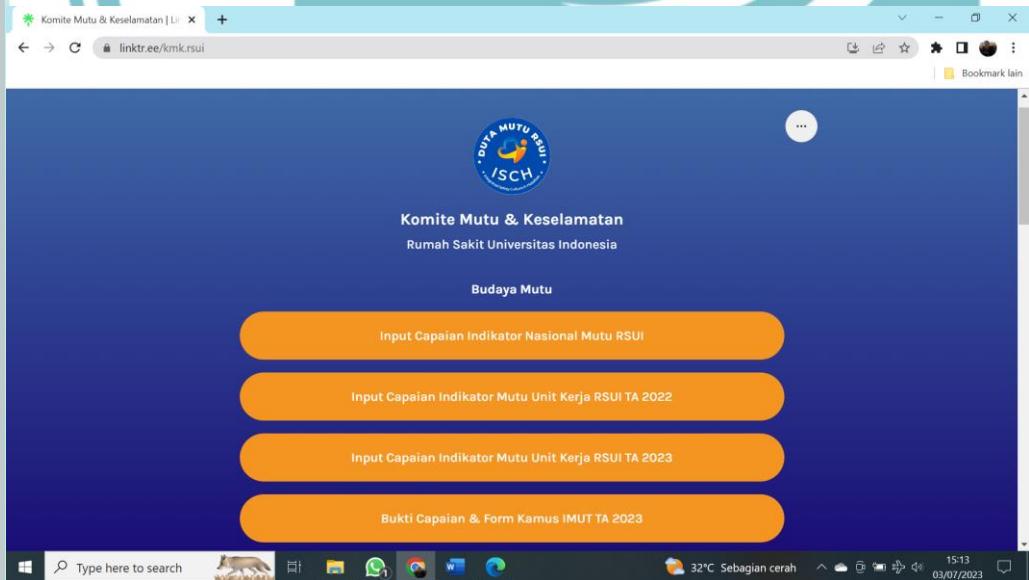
Komite Mutu & Keselamatan | Li

linktr.ee/kmk.rsui

Bookmark lain

DUTA MUTU RSUI
ISCH

Komite Mutu & Keselamatan

Rumah Sakit Universitas Indonesia

Budaya Mutu

Input Capaian Indikator Nasional Mutu RSUI

Input Capaian Indikator Mutu Unit Kerja RSUI TA 2022

Input Capaian Indikator Mutu Unit Kerja RSUI TA 2023

Bukti Capaian & Form Kamus IMUT TA 2023

Type here to search

32°C Sebagian cerah

15:13
03/07/2023